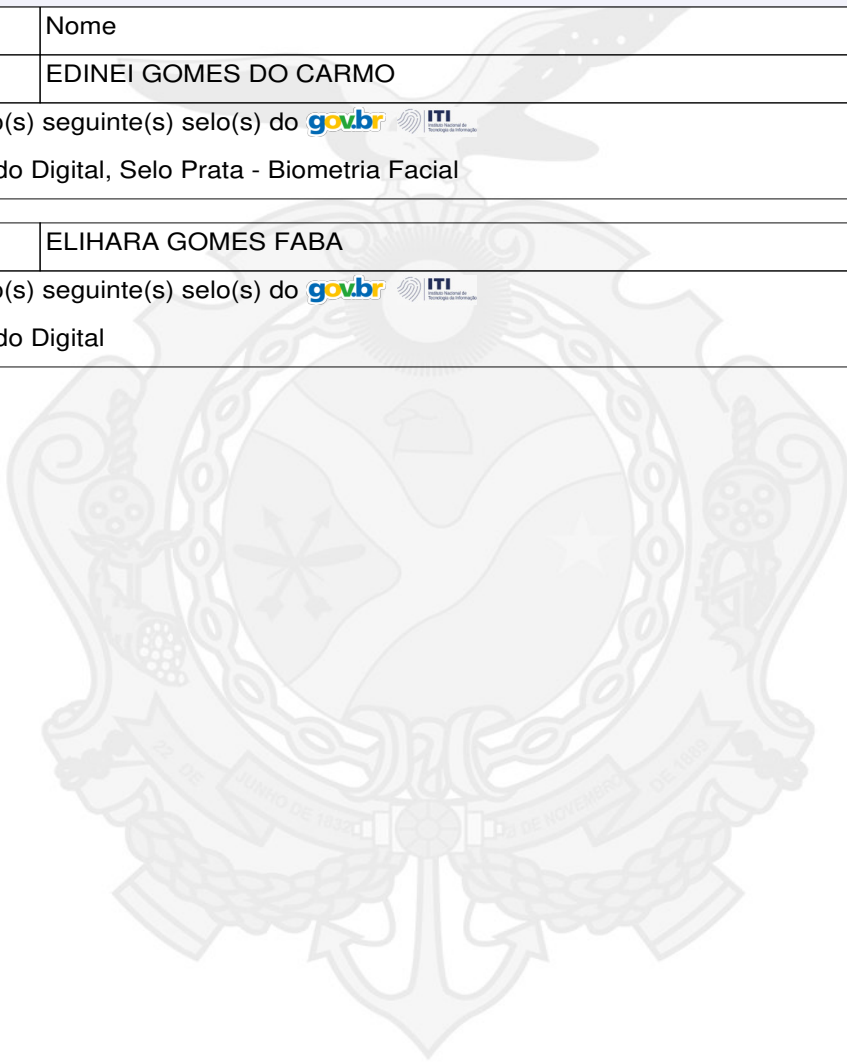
| | Nome |
|---|---|
| | EDINEI GOMES DO CARMO |

o(s) seguinte(s) selo(s) do gov.br ITI Instituto Nacional de Tecnologia da Informação

do Digital, Selo Prata - Biometria Facial

| | ELIHARA GOMES FABA |
|---|---|

o(s) seguinte(s) selo(s) do gov.br ITI Instituto Nacional de Tecnologia da Informação

do Digital

22 DE JUNHO DE 1832 21 DE NOVEMBRO DE 1889